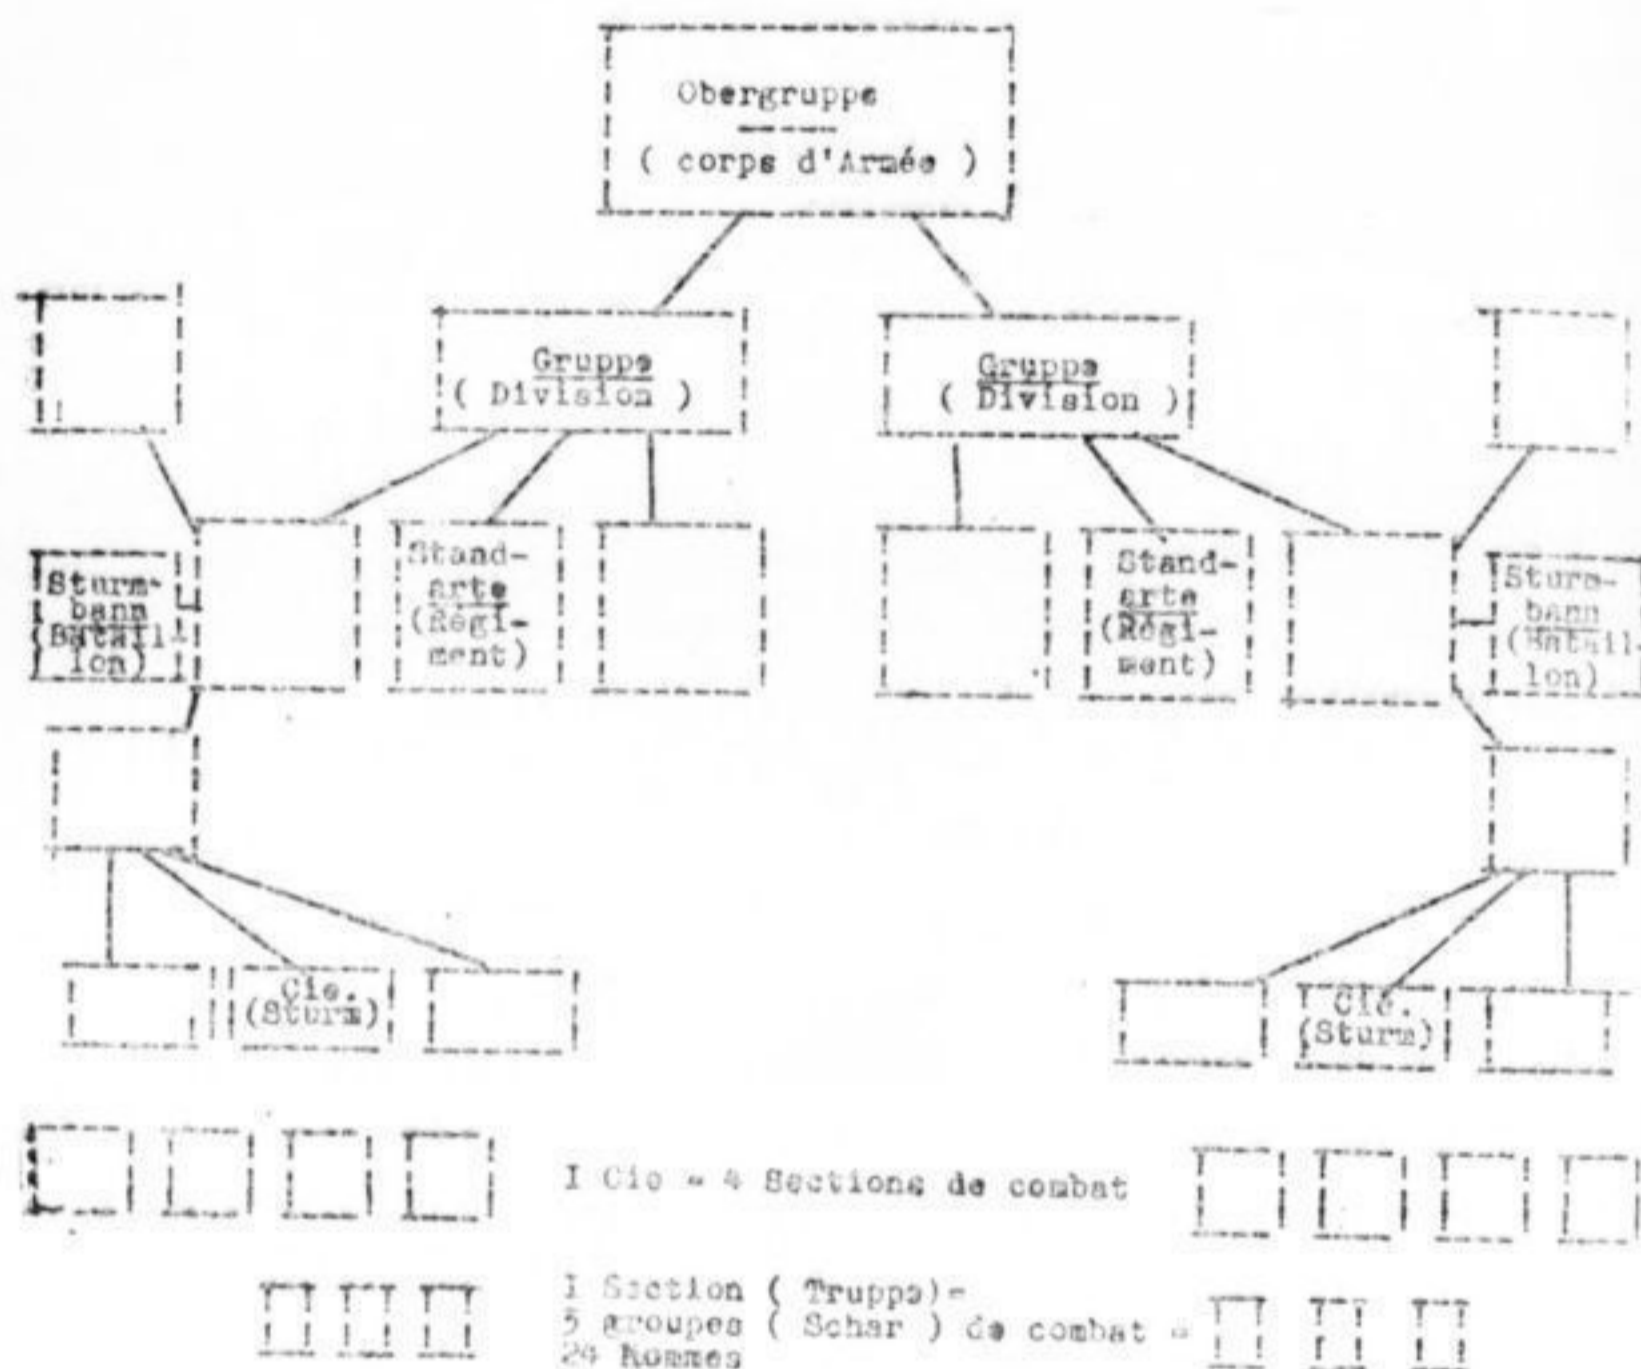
Obergruppe
( corps d'Armée )

Gruppe
( Division )

Gruppe
( Division )

Sturmbann (Bataillon)

Standarte (Régiment)

Standarte (Régiment)

Sturmbann (Bataillon)

Cie. (Sturm)

Cie. (Sturm)

I Cie = 4 Sections de combat

I Section ( Truppe) =
3 groupes ( Schar ) de combat =
24 Hommes